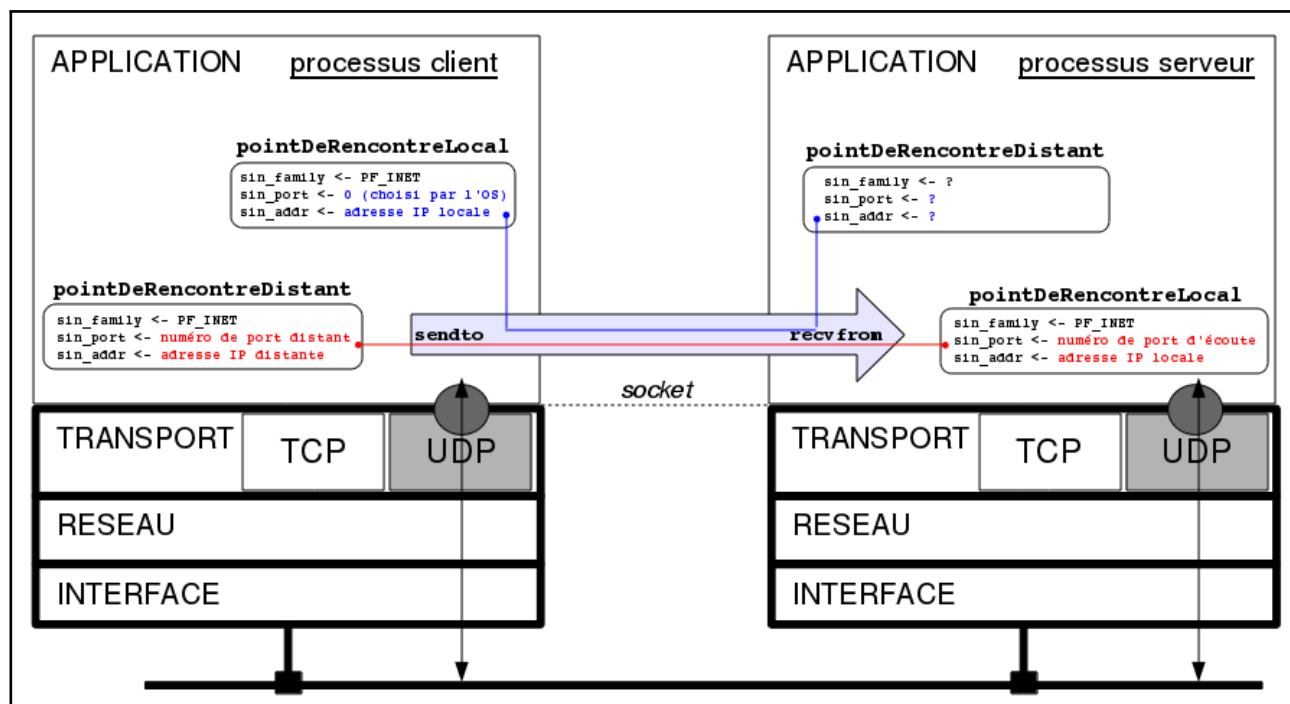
APPLICATION processus client

pointDeRencontreLocal
sin_family <- PF_INET
sin_port <- 0 (choisi par l'OS)
sin_addr <- adresse IP locale

pointDeRencontreDistant
sin_family <- PF_INET
sin_port <- numéro de port distant
sin_addr <- adresse IP distante

sendto

recvfrom

socket

APPLICATION processus serveur

pointDeRencontreDistant
sin_family <- ?
sin_port <- ?
sin_addr <- ?

pointDeRencontreLocal
sin_family <- PF_INET
sin_port <- numéro de port d'écoute
sin_addr <- adresse IP locale

TRANSPORT TCP UDP
RESEAU
INTERFACE

TRANSPORT TCP UDP
RESEAU
INTERFACE